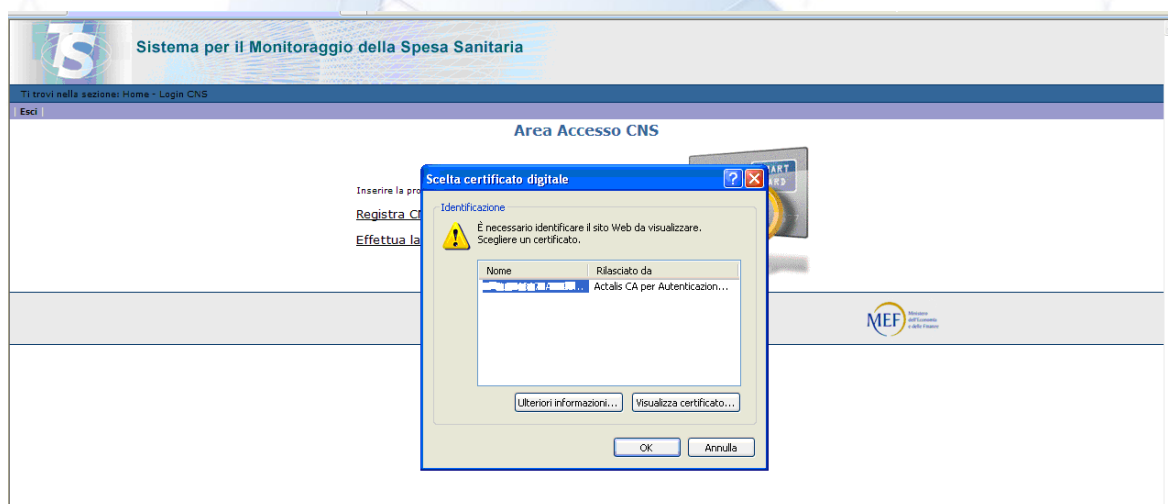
TS

Sistema per il Monitoraggio della Spesa Sanitaria

Ti trovi nella sezione: Home - Login CNS

Esci

Area Accesso CNS

Inserire la pro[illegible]

Registra CN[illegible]

Effettua la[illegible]

SMART CARD

Scelta certificato digitale

Identificazione

È necessario identificare il sito Web da visualizzare. Scegliere un certificato.

| Nome | Rilasciato da |
|---|---|
| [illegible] | Actalis CA per Autenticazion... |

Ulteriori informazioni...

Visualizza certificato...

OK

Annulla

MEF Ministero dell'Economia e delle Finanze